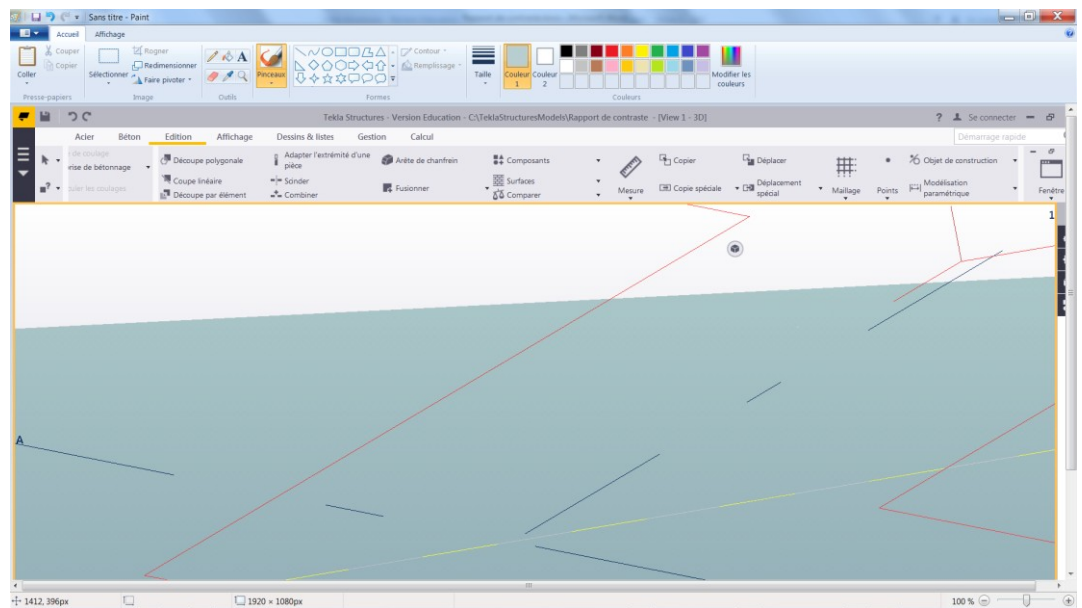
Sans titre - Paint

Accueil
Affichage

Couper
Copier
Coller
Presse-papiers

Rogner
Redimensionner
Sélectionner
Faire pivoter
Image

Outils

Pinceaux

Contour
Remplissage
Formes

Taille
Couleur 1
Couleur 2
Modifier les couleurs
Couleurs

Tekla Structures - Version Education - C:\TeklaStructuresModels\Rapport de contraste - [View 1 - 3D]

Se connecter
Démarrage rapide

Acier
Béton
Edition
Affichage
Dessins & listes
Gestion
Calcul

rise de bétonnage
Découpe polygonale
Coupe linéaire
Découpe par élément
Adapter l'extrémité d'une pièce
Scinder
Combiner
Arête de chanfrein
Fusionner
Composants
Surfaces
Comparer
Mesure
Copier
Copie spéciale
Déplacer
Déplacement spécial
Maillage
Points
Objet de construction
Modélisation paramétrique
Fenêtre

1

A

1412, 396px
1920 × 1080px
100 %